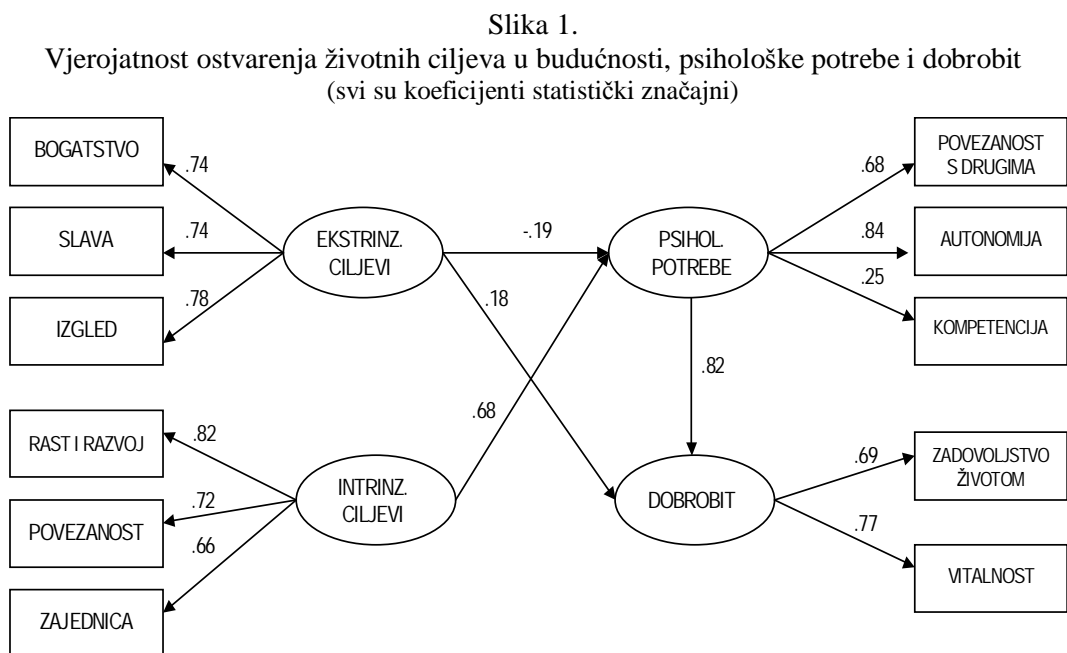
Slika 1.
Vjerojatnost ostvarenja životnih ciljeva u budućnosti, psihološke potrebe i dobrobit
(svi su koeficijenti statistički značajni)

BOGATSTVO
SLAVA
IZGLED
.74
.74
.78
EKSTRINZ. CILJEVI
-.19
.18
PSIHOL. POTREBE
.68
.84
.25
POVEZANOST S DRUGIMA
AUTONOMIJA
KOMPETENCIJA
.82
RAST I RAZVOJ
POVEZANOST
ZAJEDNICA
.82
.72
.66
INTRINZ. CILJEVI
.68
DOBROBIT
.69
.77
ZADOVOLJSTVO ŽIVOTOM
VITALNOST